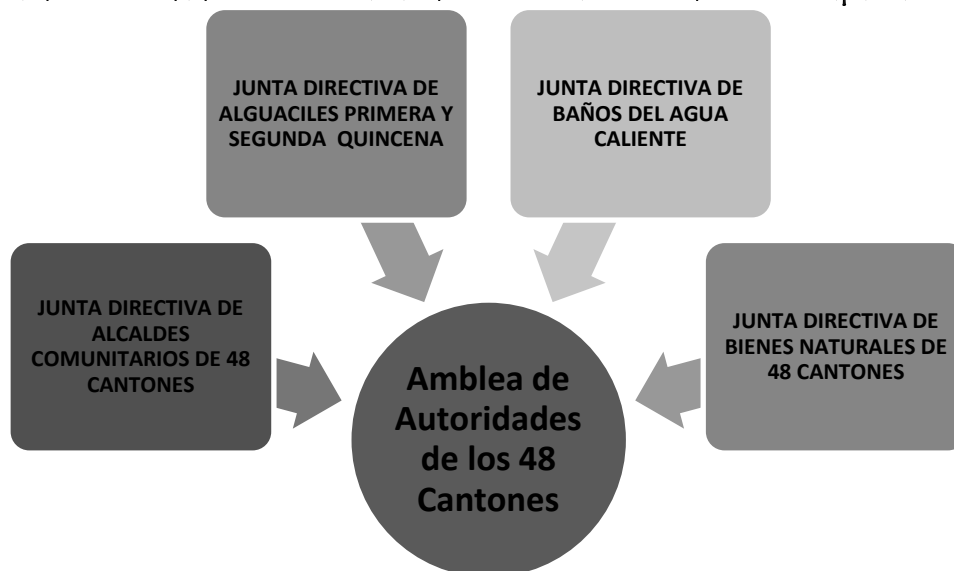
JUNTA DIRECTIVA DE ALGUACILES PRIMERA Y SEGUNDA QUINCENA

JUNTA DIRECTIVA DE BAÑOS DEL AGUA CALIENTE

JUNTA DIRECTIVA DE ALCALDES COMUNITARIOS DE 48 CANTONES

Amblea de Autoridades de los 48 Cantones

JUNTA DIRECTIVA DE BIENES NATURALES DE 48 CANTONES